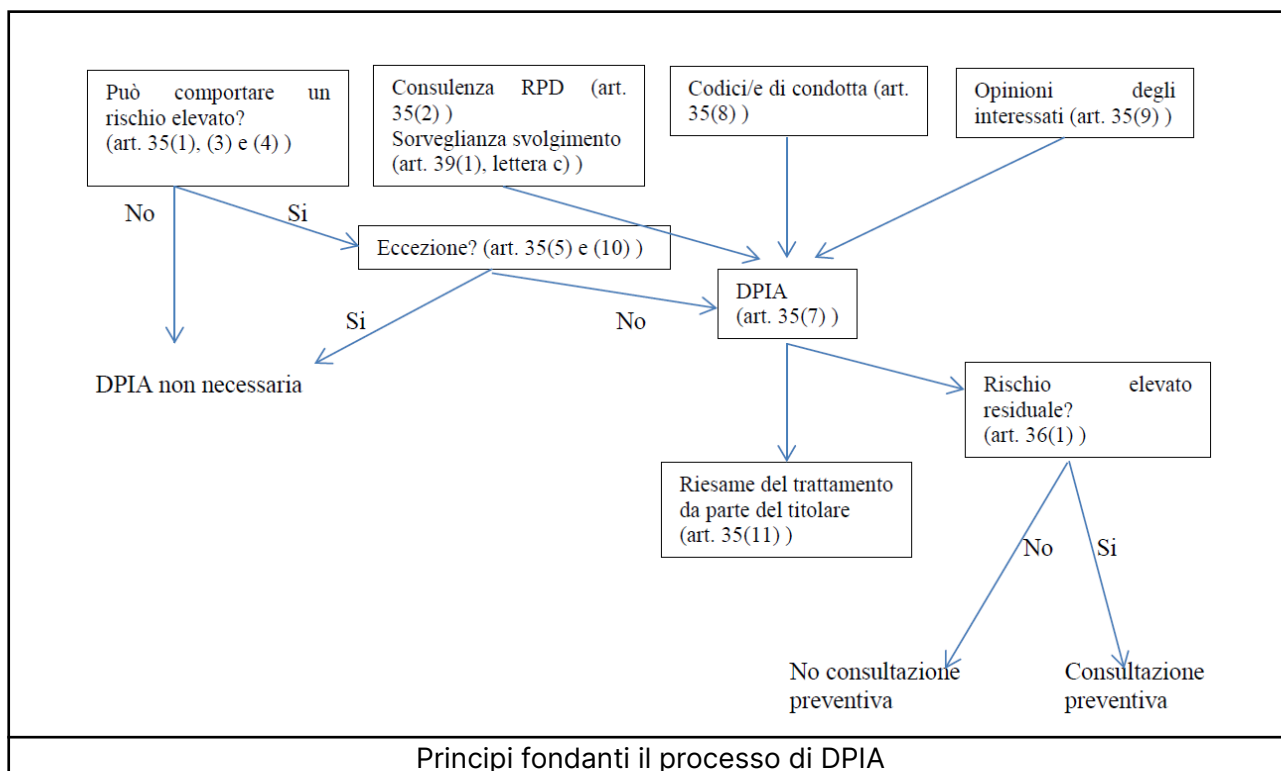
Può comportare un rischio elevato? (art. 35(1), (3) e (4) )

Consulenza RPD (art. 35(2) ) Sorveglianza svolgimento (art. 39(1), lettera c) )

Codici/e di condotta (art. 35(8) )

Opinioni degli interessati (art. 35(9) )

No

Si

Eccezione? (art. 35(5) e (10) )

Si

No

DPIA (art. 35(7) )

DPIA non necessaria

Rischio elevato residuale? (art. 36(1) )

Riesame del trattamento da parte del titolare (art. 35(11) )

No

Si

No consultazione preventiva

Consultazione preventiva

Principi fondanti il processo di DPIA